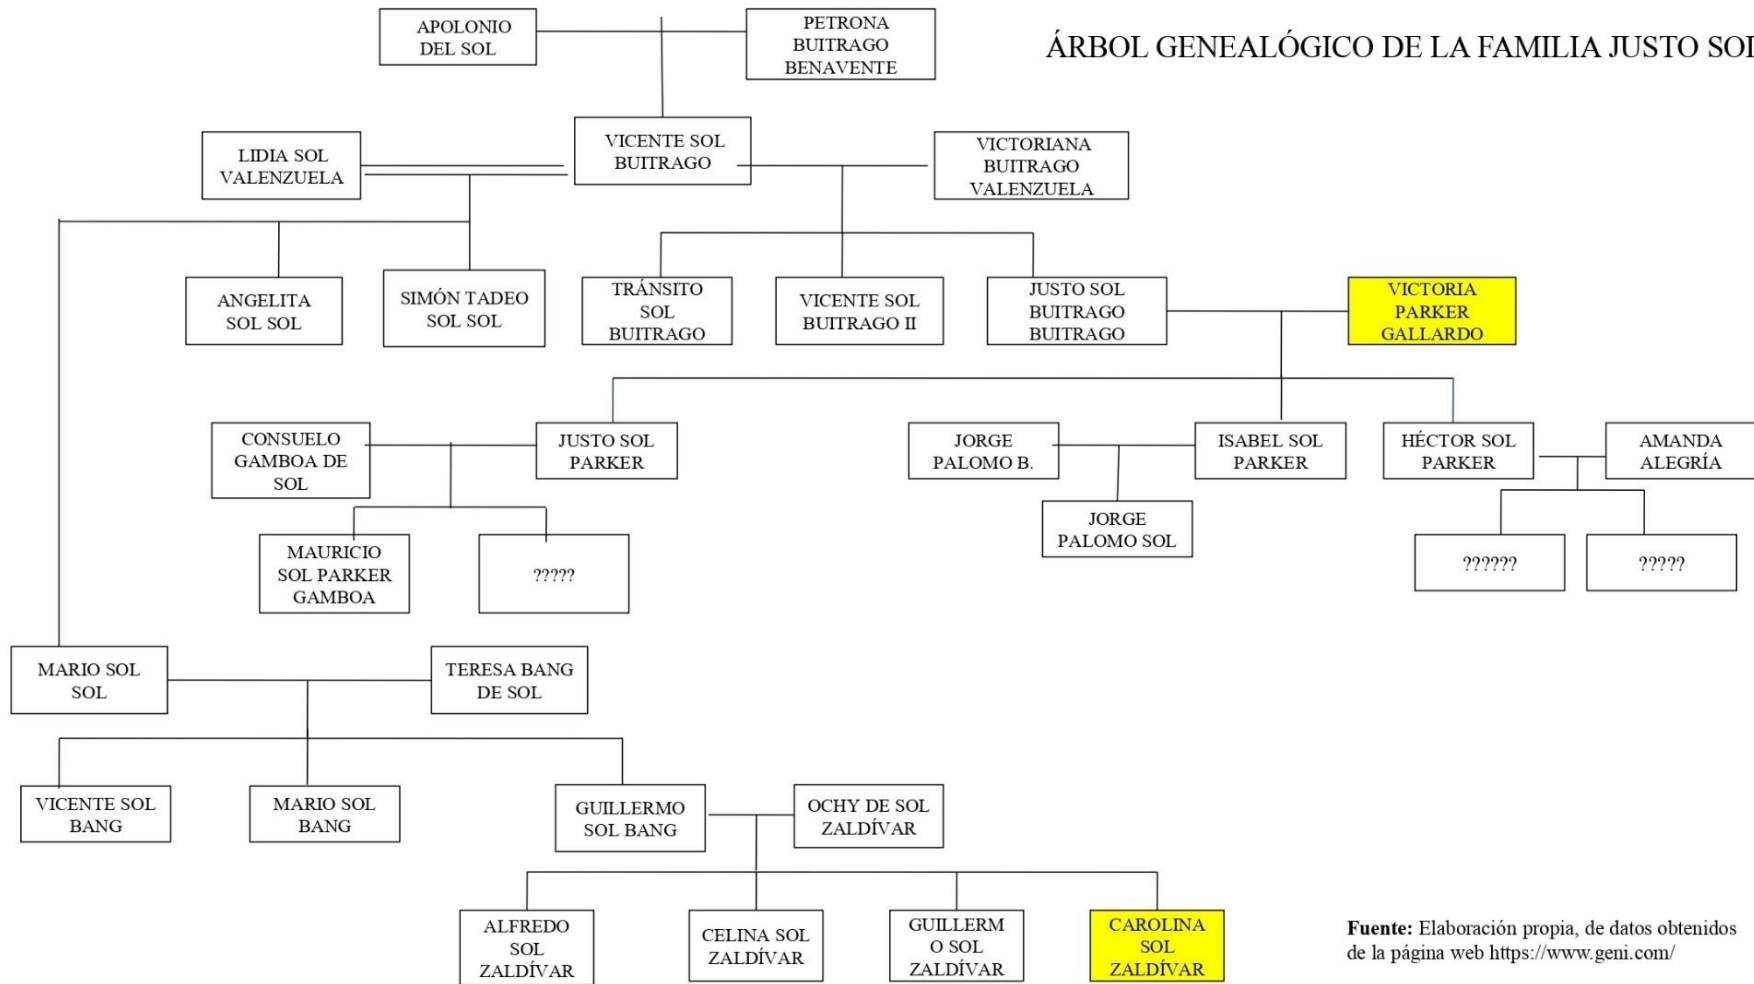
ÁRBOL GENEALÓGICO DE LA FAMILIA JUSTO SOL

APOLONIO DEL SOL

PETRONA BUITRAGO BENAVENTE

LIDIA SOL VALENZUELA

VICENTE SOL BUITRAGO

VICTORIANA BUITRAGO VALENZUELA

ANGELITA SOL SOL

SIMÓN TADEO SOL SOL

TRÁNSITO SOL BUITRAGO

VICENTE SOL BUITRAGO II

JUSTO SOL BUITRAGO BUITRAGO

VICTORIA PARKER GALLARDO

CONSUELO GAMBOA DE SOL

JUSTO SOL PARKER

JORGE PALOMO B.

ISABEL SOL PARKER

HÉCTOR SOL PARKER

AMANDA ALEGRÍA

MAURICIO SOL PARKER GAMBOA

?????

JORGE PALOMO SOL

??????

?????

MARIO SOL SOL

TERESA BANG DE SOL

VICENTE SOL BANG

MARIO SOL BANG

GUILLERMO SOL BANG

OCHY DE SOL ZALDÍVAR

ALFREDO SOL ZALDÍVAR

CELINA SOL ZALDÍVAR

GUILLERMO SOL ZALDÍVAR

CAROLINA SOL ZALDÍVAR

**Fuente:** Elaboración propia, de datos obtenidos de la página web https://www.geni.com/